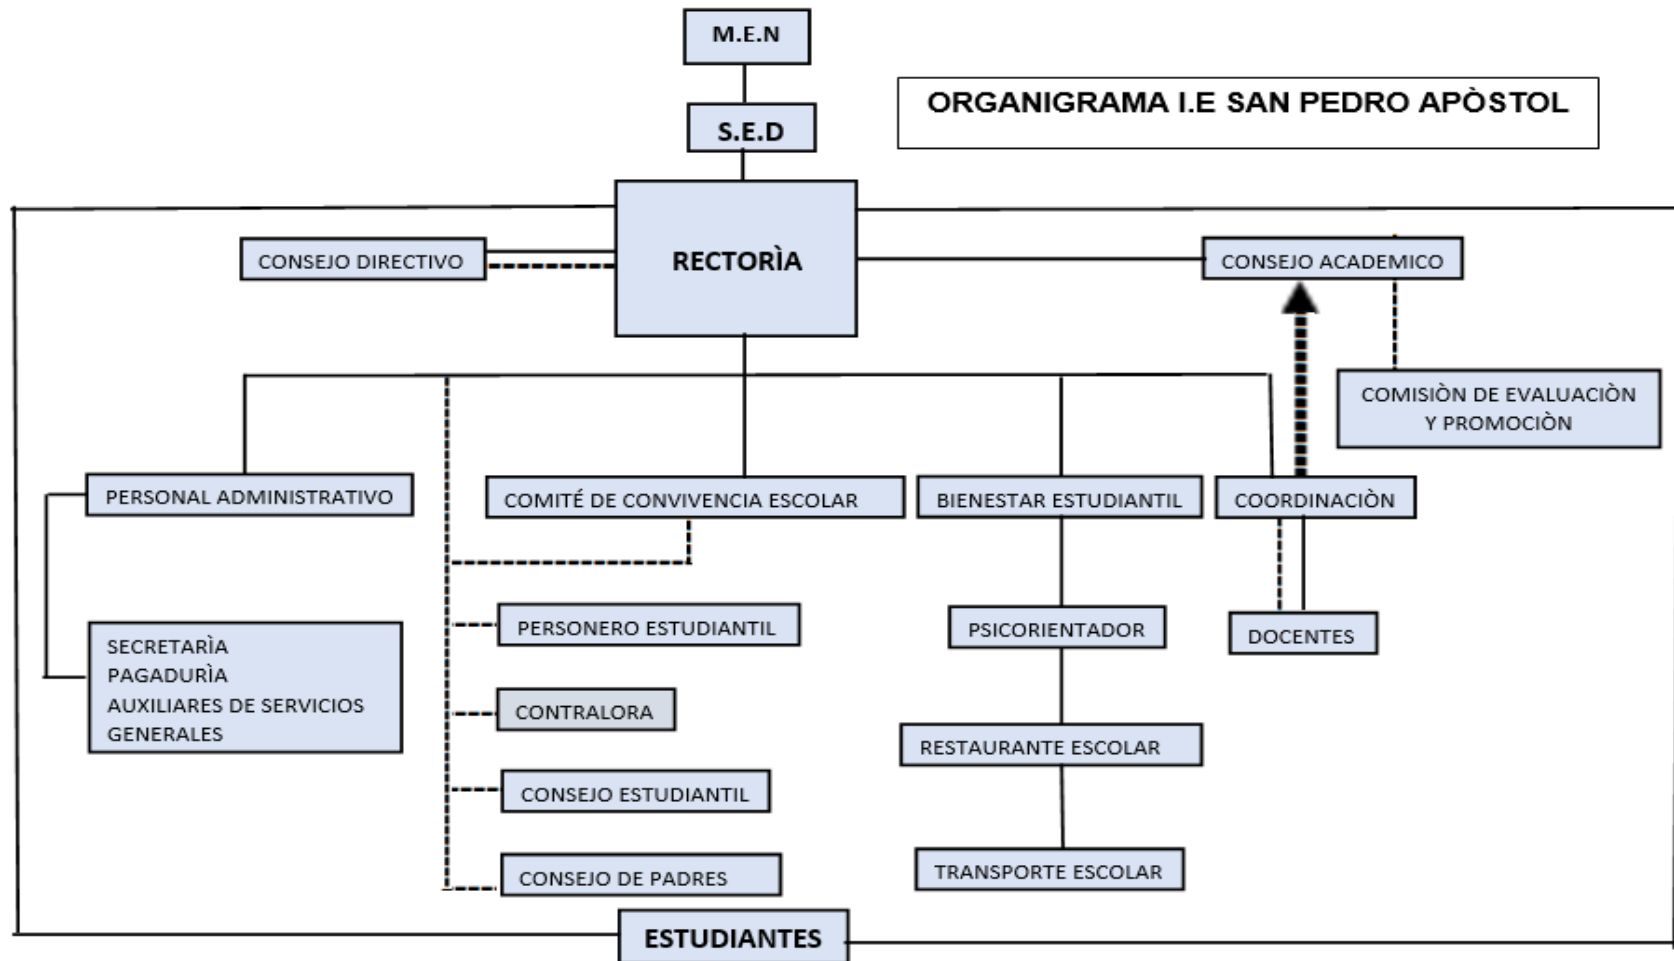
M.E.N

S.E.D

ORGANIGRAMA I.E SAN PEDRO APÒSTOL

CONSEJO DIRECTIVO

RECTORÌA

CONSEJO ACADEMICO

COMISIÒN DE EVALUACIÒN Y PROMOCIÒN

PERSONAL ADMINISTRATIVO

COMITÉ DE CONVIVENCIA ESCOLAR

BIENESTAR ESTUDIANTIL

COORDINACIÒN

SECRETARÌA
PAGADURÌA
AUXILIARES DE SERVICIOS GENERALES

PERSONERO ESTUDIANTIL

PSICORIENTADOR

DOCENTES

CONTRALORA

RESTAURANTE ESCOLAR

CONSEJO ESTUDIANTIL

TRANSPORTE ESCOLAR

CONSEJO DE PADRES

ESTUDIANTES